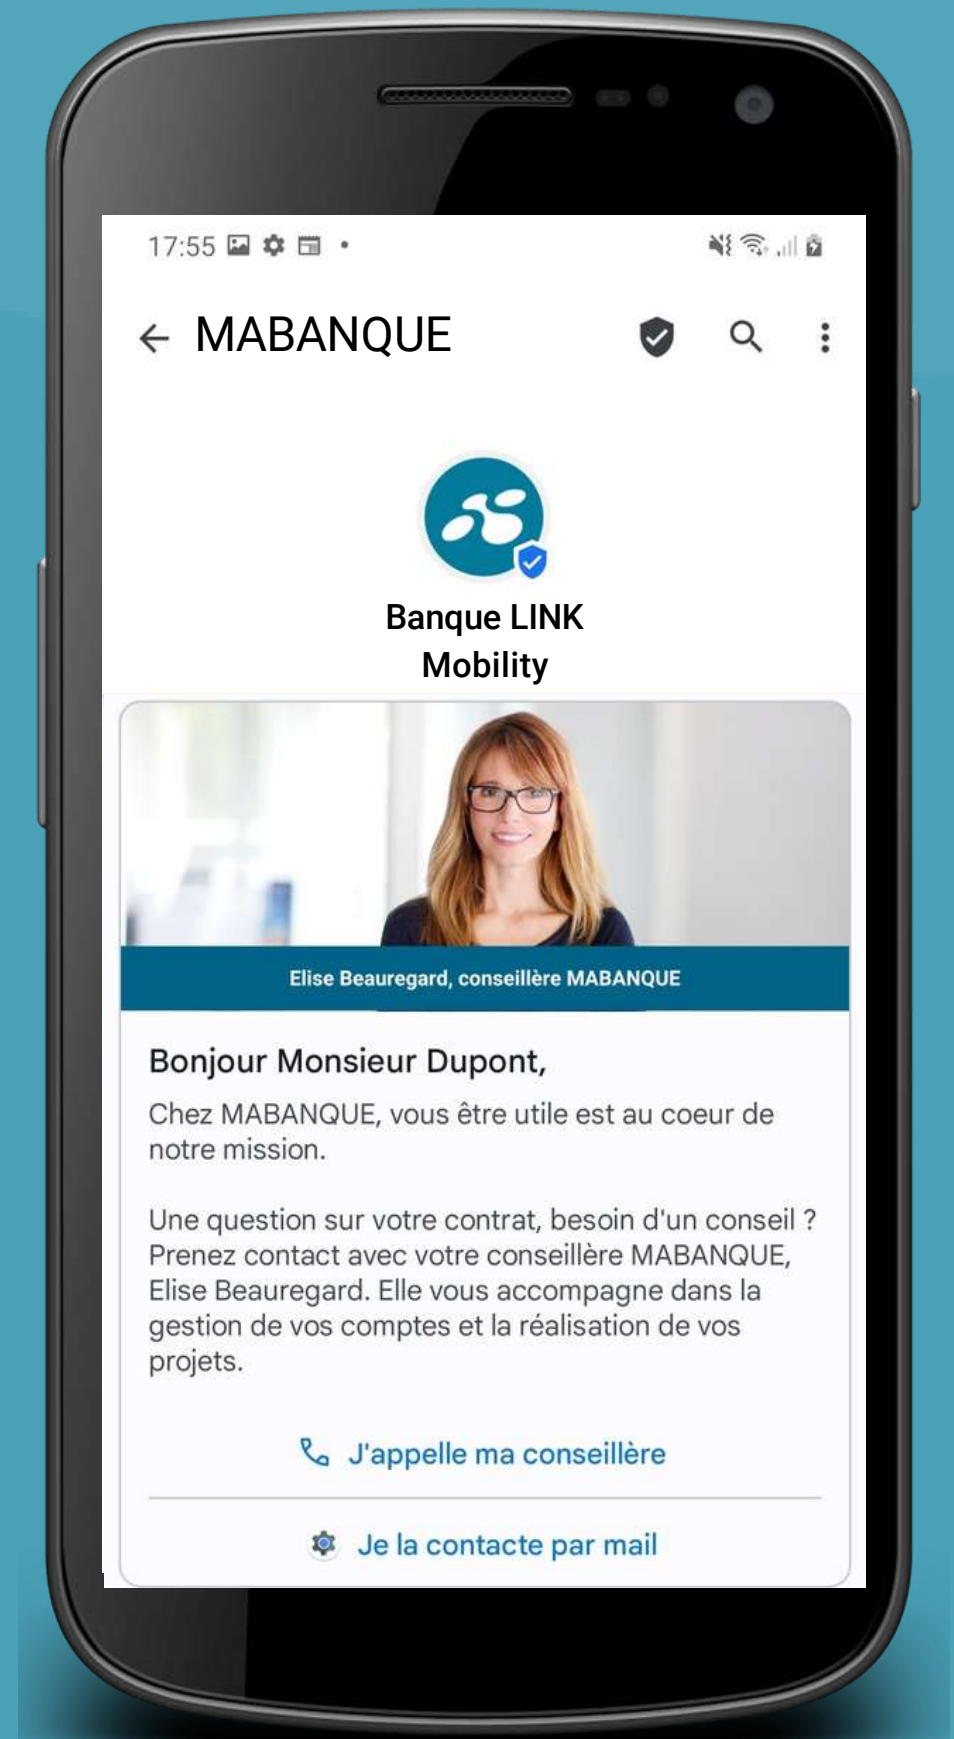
17:55

MABANQUE

Banque LINK Mobility

Elise Beauregard, conseillère MABANQUE

Bonjour Monsieur Dupont,

Chez MABANQUE, vous être utile est au coeur de notre mission.

Une question sur votre contrat, besoin d'un conseil ? Prenez contact avec votre conseillère MABANQUE, Elise Beauregard. Elle vous accompagne dans la gestion de vos comptes et la réalisation de vos projets.

J'appelle ma conseillère

Je la contacte par mail